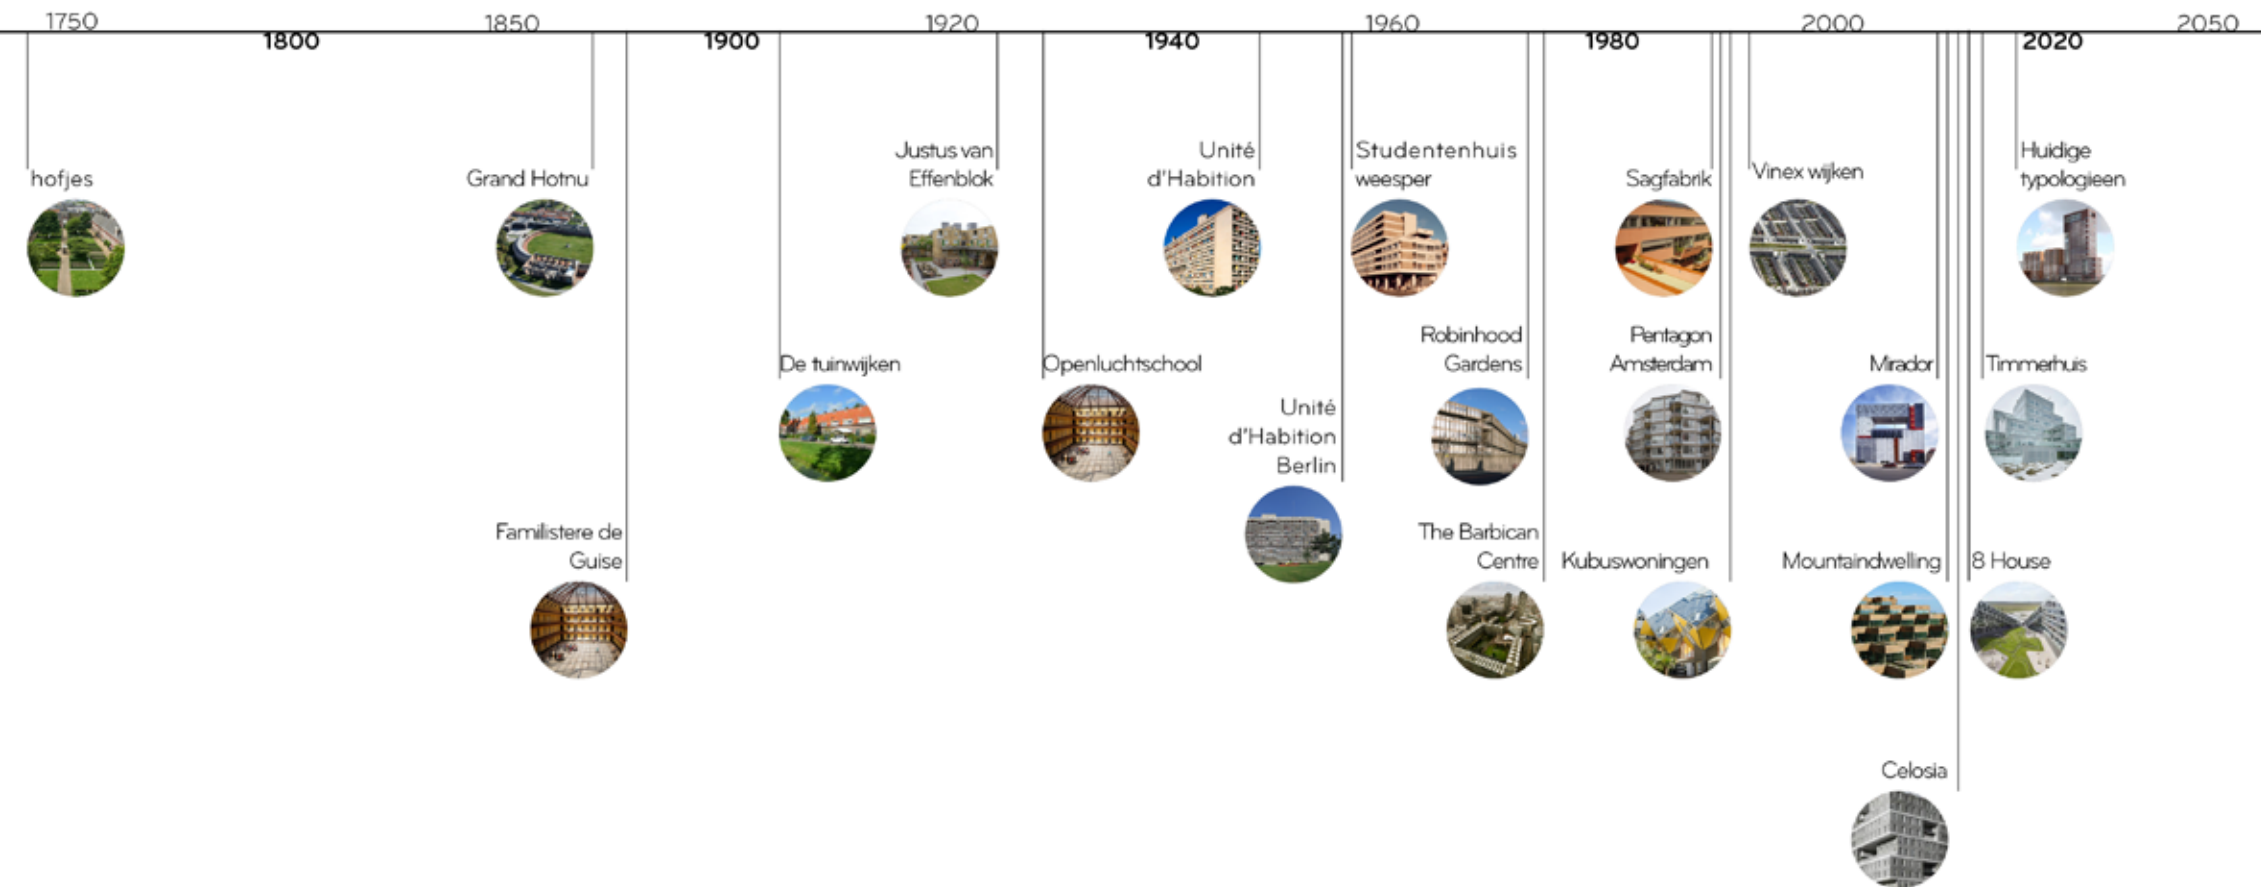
1750 1800 1850 1900 1920 1940 1960 1980 2000 2020 2050

hofjes

Grand Hotnu

Familistere de Guise

De tuinwijken

Justus van Effenblok

Openluchtschool

Unité d'Habition

Unité d'Habition Berlin

Studentenhuis weesper

Robinhood Gardens

The Barbican Centre

Sagfabrik

Pentagon Amsterdam

Kubuswoningen

Vinex wijken

Mirador

Mountaindwelling

Celosia

Huidige typologieen

Timmerhuis

8 House